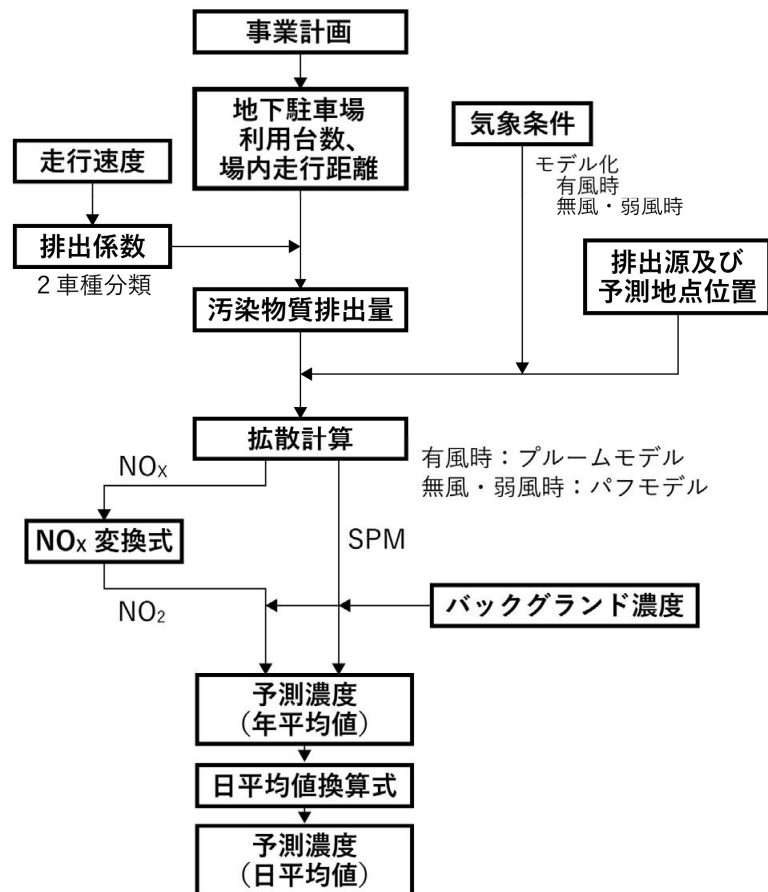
事業計画

地下駐車場
利用台数、
場内走行距離

走行速度

排出係数

2 車種分類

気象条件

モデル化
有風時
無風・弱風時

排出源及び
予測地点位置

汚染物質排出量

拡散計算

有風時：プルームモデル
無風・弱風時：パフモデル

$NO_X$

$NO_X$ 変換式

SPM

$NO_2$

バックグランド濃度

予測濃度
（年平均値）

日平均値換算式

予測濃度
（日平均値）